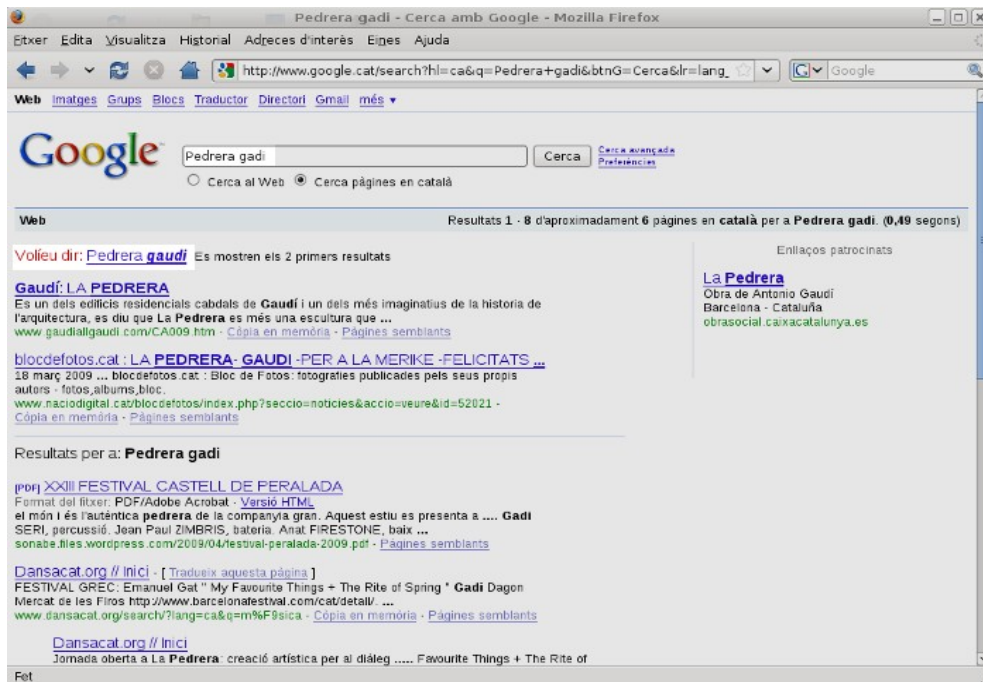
Pedrera gadi - Cerca amb Google - Mozilla Firefox

Fitxer Edita Visualitza Historial Adreces d'interès Eines Ajuda

http://www.google.cat/search?hl=ca&q=Pedrera+gadi&btnG=Cerca&lr=lang_

Google

Web Imatges Grups Blocs Traductor Directori Gmail més ▾

Google

Pedrera gadi

Cerca

Cerca avançada
Preferències

Cerca al Web Cerca pàgines en català

Web

Resultats 1 - 8 d'aproximadament 6 pàgines en català per a Pedrera gadi. (0,49 segons)

Volíeu dir: Pedrera gaudi Es mostren els 2 primers resultats

Gaudí: LA PEDRERA
Es un dels edificis residencials cabdals de Gaudí i un dels més imaginatius de la historia de l'arquitectura, es diu que La Pedrera es més una escultura que ...
www.gaudiallgaudi.com/CA009.htm - Còpia en memòria - Pàgines semblants

blocdefotos.cat : LA PEDRERA- GAUDI -PER A LA MERIKE -FELICITATS ...
18 març 2009 ... blocdefotos.cat : Bloc de Fotos: fotografies publicades pels seus propis autors - fotos,albums,bloc.
www.naciodigital.cat/blocdefotos/index.php?seccio=noticies&accio=veure&id=52021 - Còpia en memòria - Pàgines semblants

Resultats per a: Pedrera gadi

[PDF] XXIII FESTIVAL CASTELL DE PERALADA
Format del fitxer: PDF/Adobe Acrobat - Versió HTML
el món i és l'autèntica pedrera de la companyia gran. Aquest estiu es presenta a .... Gadi SERI, percussió. Jean Paul ZIMBRIS, bateria. Anat FIRESTONE, baix ...
sonabe.files.wordpress.com/2009/04/festival-peralada-2009.pdf - Pàgines semblants

Dansacat.org // Inici - [ Tradueix aquesta pàgina ]
FESTIVAL GREC: Emanuel Gat " My Favourite Things + The Rite of Spring " Gadi Dagon Mercat de les Flors http://www.barcelonafestival.com/cat/detall/. ...
www.dansacat.org/search/?lang=ca&q=m%F9sica - Còpia en memòria - Pàgines semblants

Dansacat.org // Inici
Jornada oberta a La Pedrera: creació artística per al diàleg ..... Favourite Things + The Rite of

Enllaços patrocinats

La Pedrera
Obra de Antonio Gaudí
Barcelona - Cataluña
obrasocial.caixacatalunya.es

Fet